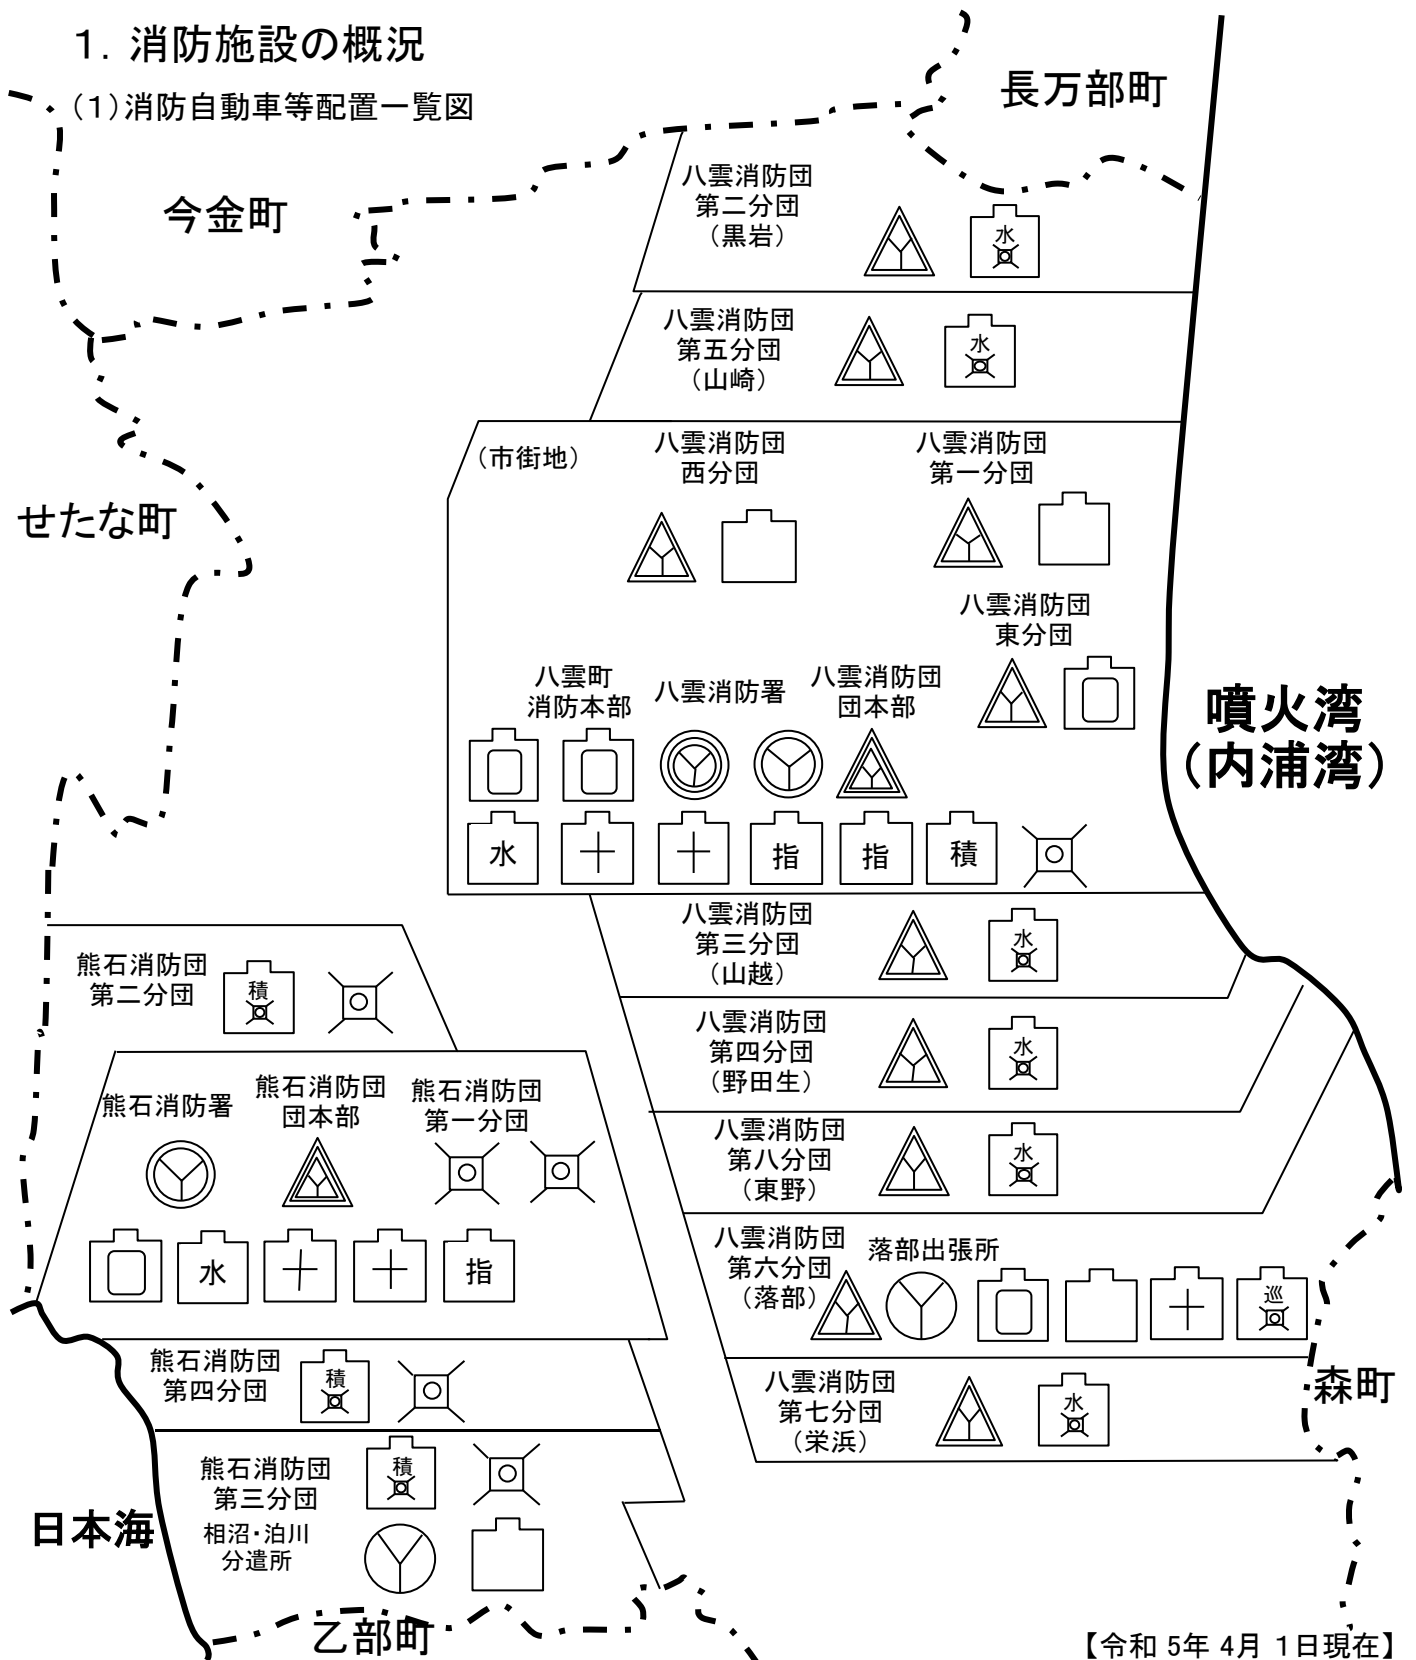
1. 消防施設の概況

(1)消防自動車等配置一覧図

長万部町

今金町

八雲消防団
第二分団
(黒岩)

水

八雲消防団
第五分団
(山崎)

水

(市街地)

八雲消防団
西分団

八雲消防団
第一分団

せたな町

八雲消防団
東分団

八雲町
消防本部

八雲消防署

八雲消防団
団本部

噴火湾
(内浦湾)

水 指 指 積

八雲消防団
第三分団
(山越)

水

熊石消防団
第二分団

積

八雲消防団
第四分団
(野田生)

水

熊石消防署

熊石消防団
団本部

熊石消防団
第一分団

八雲消防団
第八分団
(東野)

水

水 指

八雲消防団
第六分団
(落部)

落部出張所

巡

熊石消防団
第四分団

積

森町

八雲消防団
第七分団
(栄浜)

水

熊石消防団
第三分団

積

相沼・泊川
分遣所

日本海

乙部町

【令和 5年 4月 1日現在】